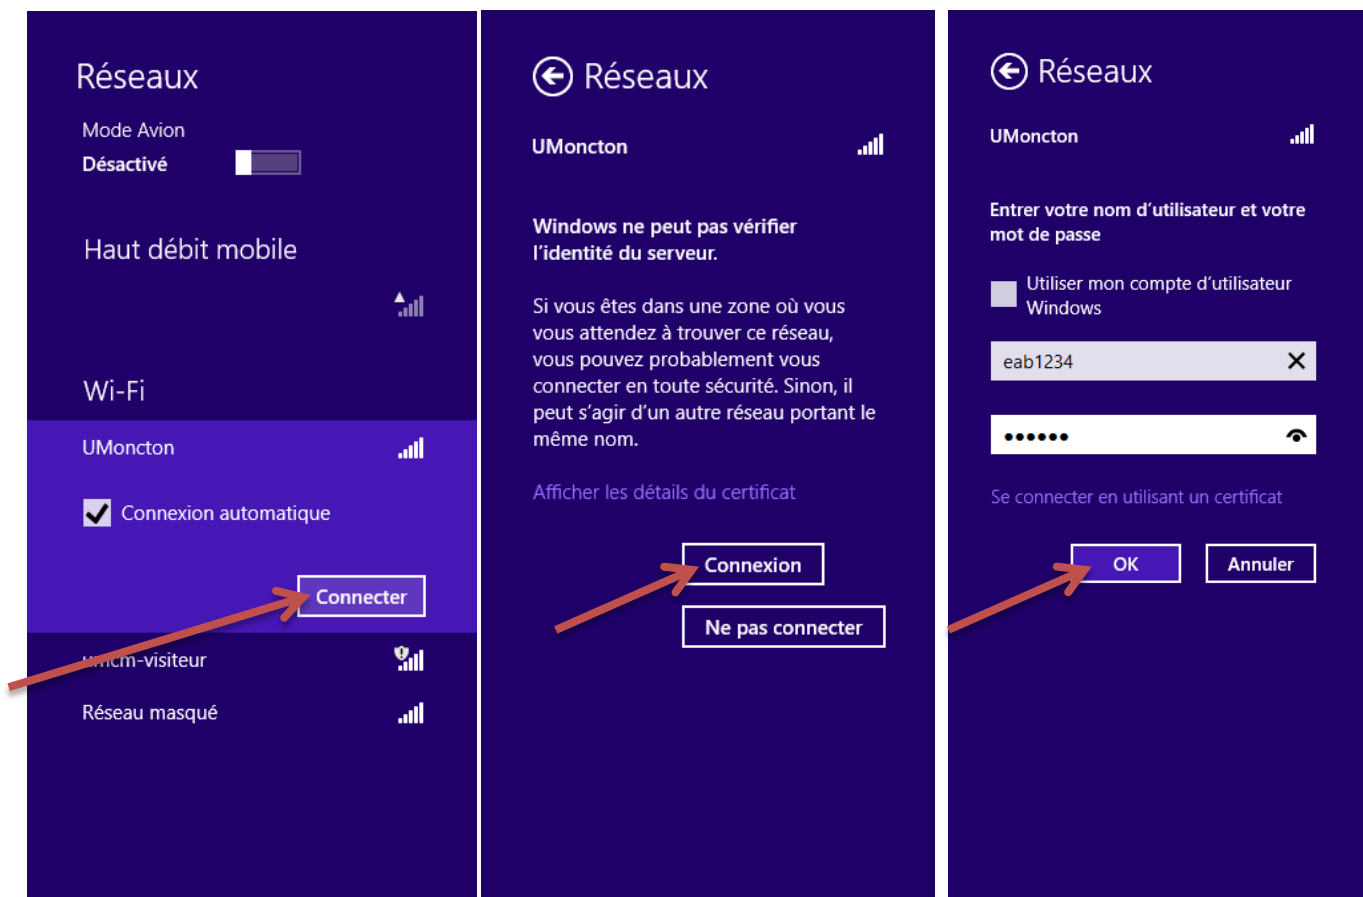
Réseaux

Mode Avion
Désactivé

Haut débit mobile

Wi-Fi

UMoncton

Connexion automatique

Connecter

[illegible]cm-visiteur

Réseau masqué

Réseaux

UMoncton

Windows ne peut pas vérifier l'identité du serveur.

Si vous êtes dans une zone où vous vous attendez à trouver ce réseau, vous pouvez probablement vous connecter en toute sécurité. Sinon, il peut s'agir d'un autre réseau portant le même nom.

Afficher les détails du certificat

Connexion

Ne pas connecter

Réseaux

UMoncton

Entrer votre nom d'utilisateur et votre mot de passe

Utiliser mon compte d'utilisateur Windows

eab1234

••••••

Se connecter en utilisant un certificat

OK

Annuler